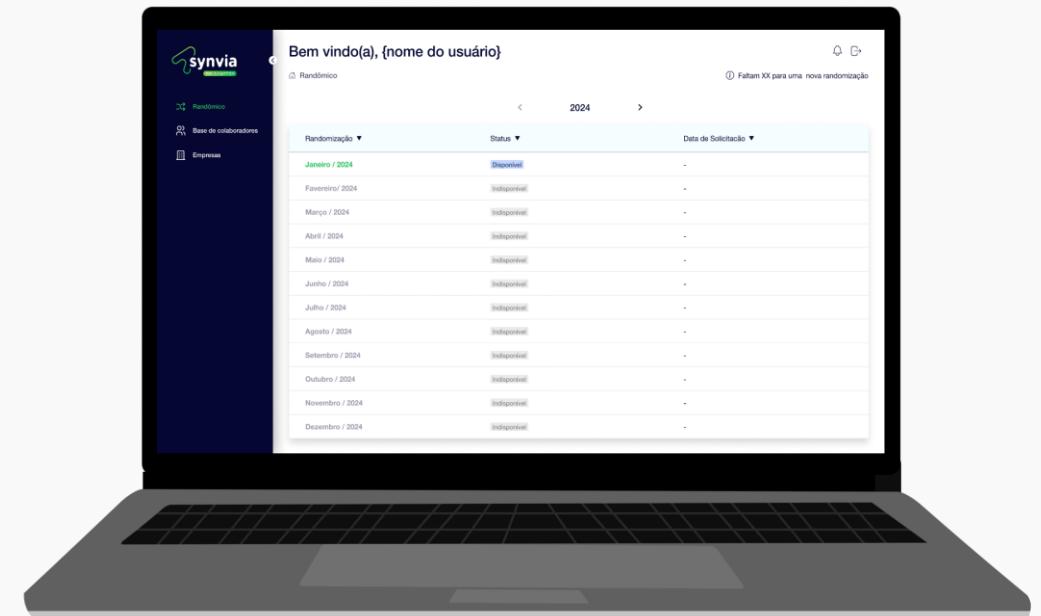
synvia
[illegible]

Randômico
Base de colaboradores
Empresas

Bem vindo(a), {nome do usuário}

Randômico

Faltam XX para uma nova randomização

< 2024 >

| Randomização ▼ | Status ▼ | Data de Solicitacão ▼ |
|---|---|---|
| Janeiro / 2024 | Disponível | - |
| Favereiro/ 2024 | Indisponível | - |
| Março / 2024 | Indisponível | - |
| Abril / 2024 | Indisponível | - |
| Maio / 2024 | Indisponível | - |
| Junho / 2024 | Indisponível | - |
| Julho / 2024 | Indisponível | - |
| Agosto / 2024 | Indisponível | - |
| Setembro / 2024 | Indisponível | - |
| Outubro / 2024 | Indisponível | - |
| Novembro / 2024 | Indisponível | - |
| Dezembro / 2024 | Indisponível | - |